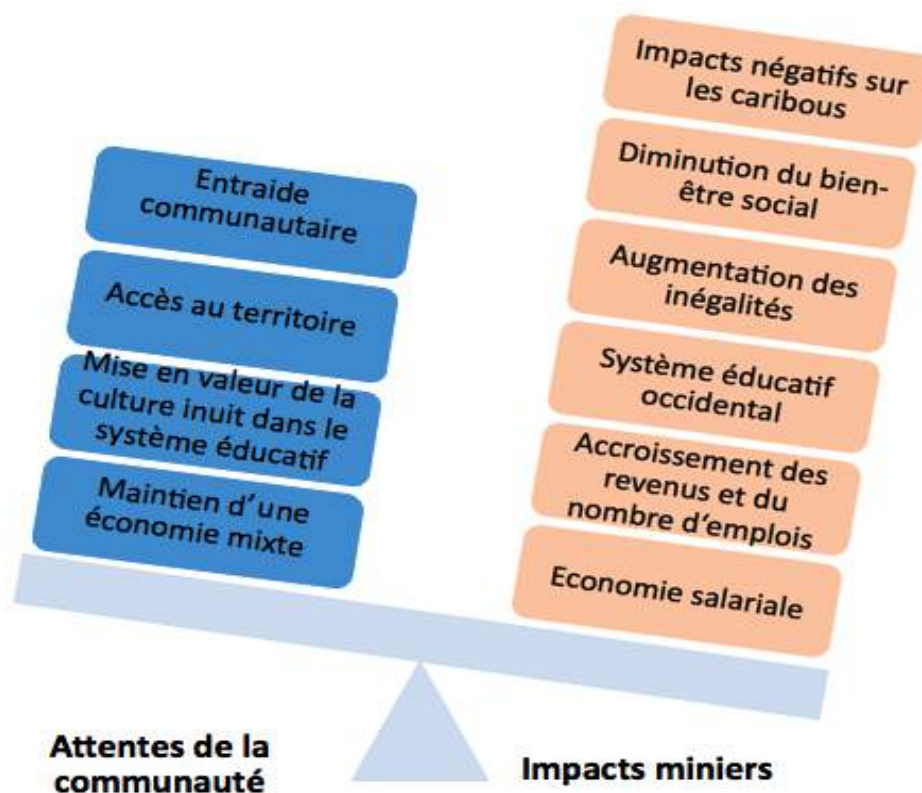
Entraide communautaire

Accès au territoire

Mise en valeur de la culture inuit dans le système éducatif

Maintien d'une économie mixte

Impacts négatifs sur les caribous

Diminution du bien-être social

Augmentation des inégalités

Système éducatif occidental

Accroissement des revenus et du nombre d'emplois

Economie salariale

Attentes de la communauté

Impacts miniers